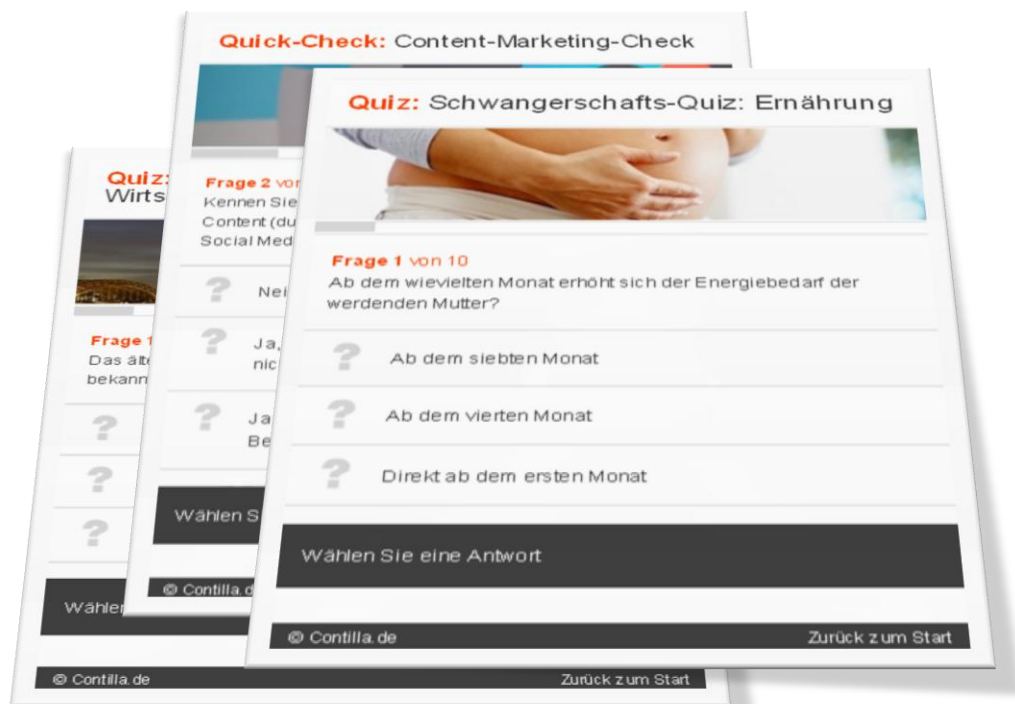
Quick-Check: Content-Marketing-Check

Quiz: Schwangerschafts-Quiz: Ernährung

Frage 1 von 10
Ab dem wievielten Monat erhöht sich der Energiebedarf der werdenden Mutter?

?
Ab dem siebten Monat

?
Ab dem vierten Monat

?
Direkt ab dem ersten Monat

Wählen Sie eine Antwort

© Contilla.de
Zurück zum Start

Frage 2 von
Kennen Sie
Content (du
Social Med

?
Nei

?
Ja,
nic

?
Ja
Be

Wählen S

© Contilla.d

Quiz:
Wirts

Frage 1
Das älte
bekann

?

?

?

Wähle

© Contilla.de
Zurück zum Start